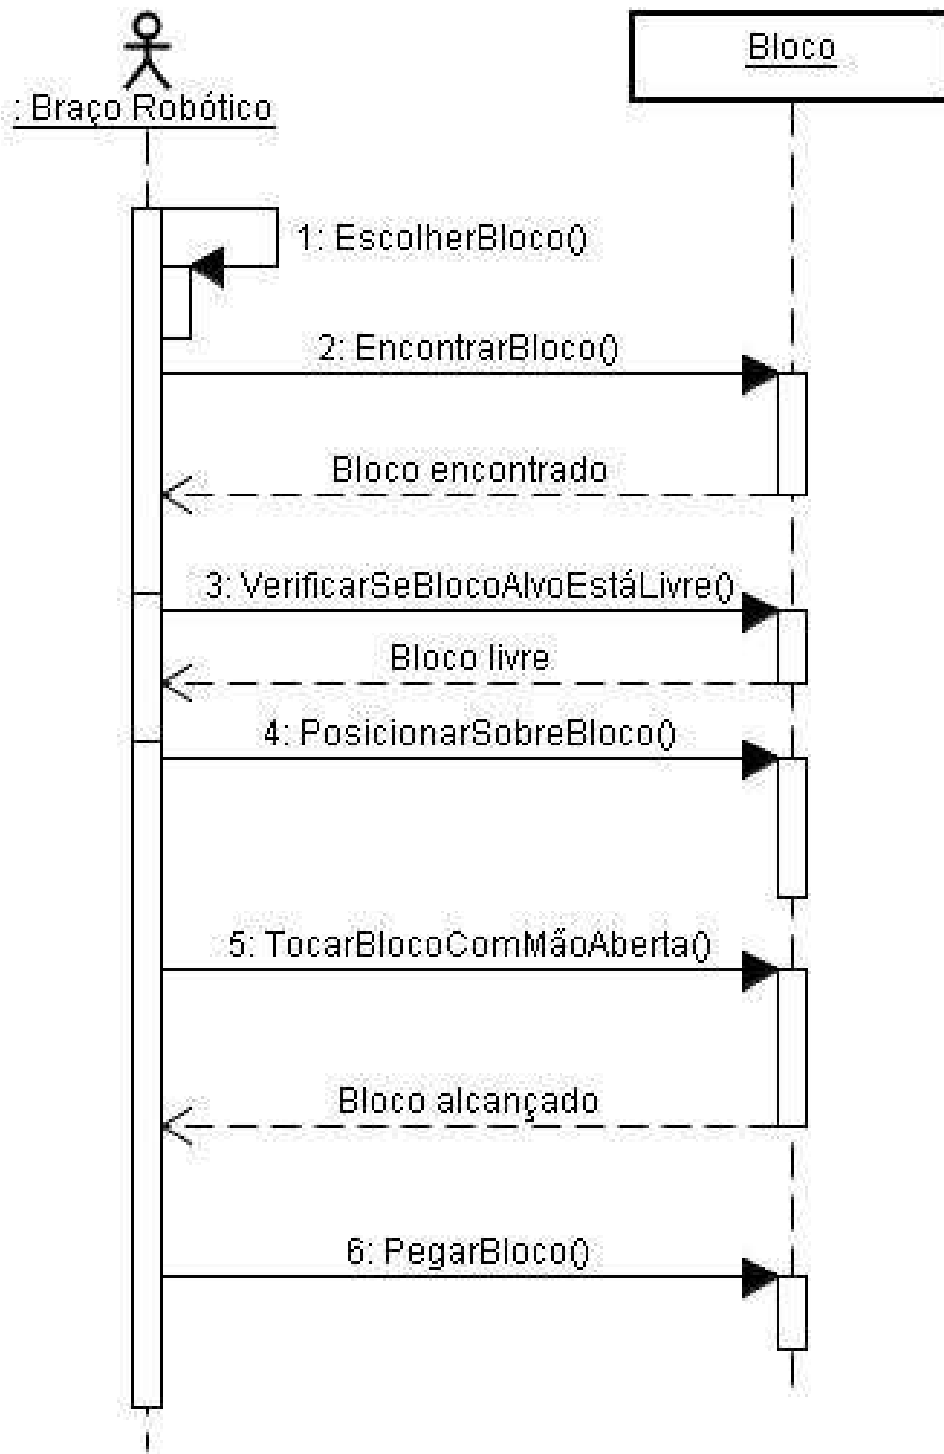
: Braço Robótico

Bloco

1: EscolherBloco()

2: EncontrarBloco()

Bloco encontrado

3: VerificarSeBlocoAlvoEstáLivre()

Bloco livre

4: PosicionarSobreBloco()

5: TocarBlocoComMãoAberta()

Bloco alcançado

6: PegarBloco()